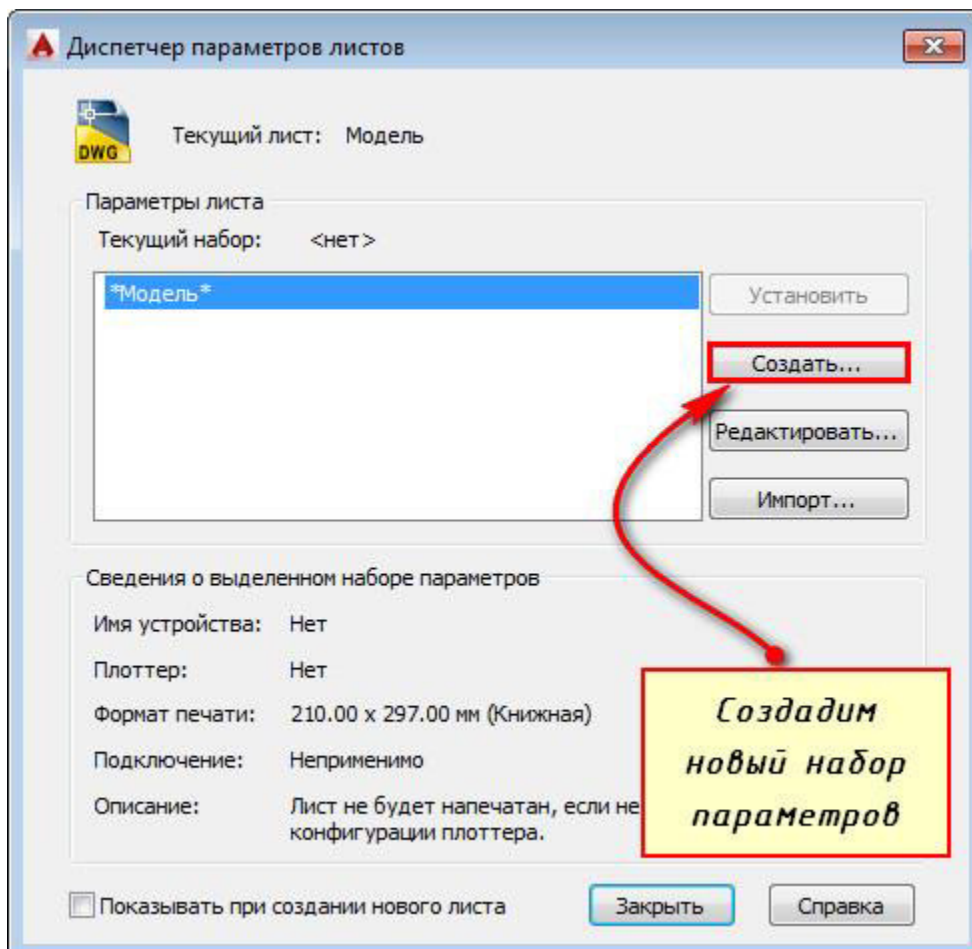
Диспетчер параметров листов

DWG

Текущий лист: Модель

Параметры листа

Текущий набор: <нет>

*Модель*

Установить

Создать...

Редактировать...

Импорт...

Сведения о выделенном наборе параметров

Имя устройства: Нет

Плоттер: Нет

Формат печати: 210.00 x 297.00 мм (Книжная)

Подключение: Неприменимо

Описание: Лист не будет напечатан, если не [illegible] конфигурации плоттера.

Создадим новый набор параметров

Показывать при создании нового листа

Закрыть

Справка